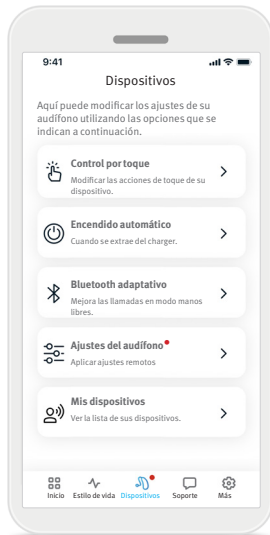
9:41

Dispositivos

Aquí puede modificar los ajustes de su audífono utilizando las opciones que se indican a continuación.

Control por toque
Modificar las acciones de toque de su dispositivo.

Encendido automático
Cuando se extrae del charger.

Bluetooth adaptativo
Mejora las llamadas en modo manos libres.

Ajustes del audífono
Aplicar ajustes remotos

Mis dispositivos
Ver la lista de sus dispositivos.

Inicio Estilo de vida Dispositivos Soporte Más